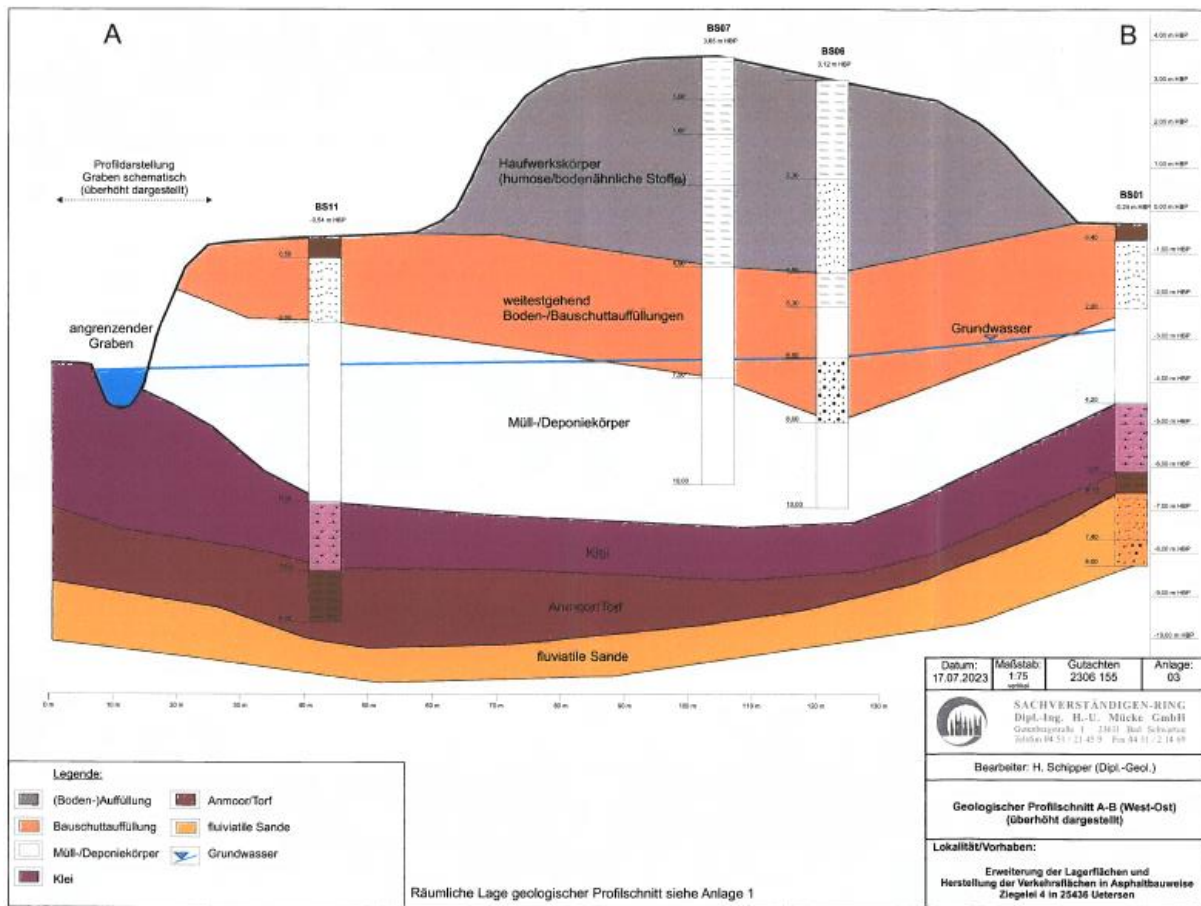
A

B

BS07
3,85 m HBP

BS06
3,12 m HBP

BS11
-0,54 m HBP

BS01
-0,29 m HBP

Profildarstellung Graben schematisch (überhöht dargestellt)

Haufwerkskörper (humose/bodenähnliche Stoffe)

weitestgehend Boden-/Bauschuttauffüllungen

Grundwasser

angrenzender Graben

Müll-/Deponiekörper

Klei

Anmoor/Torf

fluviatile Sande

4,00 m HBP
3,00 m HBP
2,00 m HBP
1,00 m HBP
0,00 m HBP
-1,00 m HBP
-2,00 m HBP
-3,00 m HBP
-4,00 m HBP
-5,00 m HBP
-6,00 m HBP
-7,00 m HBP
-8,00 m HBP
-9,00 m HBP
-10,00 m HBP

0 m
10 m
20 m
30 m
40 m
50 m
60 m
70 m
80 m
90 m
100 m
110 m
120 m
130 m

| Datum: 17.07.2023 | Maßstab: 1:75 vertikal | Gutachten 2306 155 | Anlage: 03 |
|---|---|---|---|

SACHVERSTÄNDIGEN-RING
Dipl.-Ing. H.-U. Mücke GmbH
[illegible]

Bearbeiter: H. Schipper (Dipl.-Geol.)

Geologischer Profilschnitt A-B (West-Ost) (überhöht dargestellt)

Lokalität/Vorhaben:

Erweiterung der Lagerflächen und Herstellung der Verkehrsflächen in Asphaltbauweise Ziegelei 4 in 25436 Uetersen

Legende:
(Boden-)Auffüllung
Bauschuttauffüllung
Müll-/Deponiekörper
Klei
Anmoor/Torf
fluviatile Sande
Grundwasser

Räumliche Lage geologischer Profilschnitt siehe Anlage 1